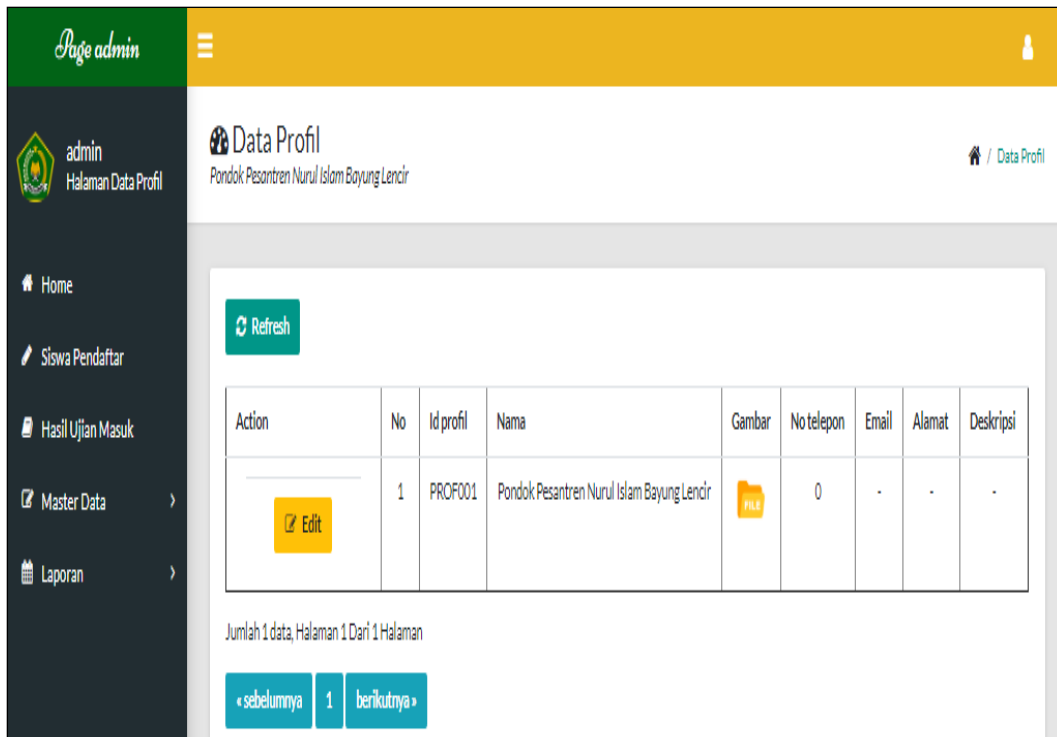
Page admin

admin
Halaman Data Profil

Home
Siswa Pendaftar
Hasil Ujian Masuk
Master Data
Laporan

Data Profil
Pondok Pesantren Nurul Islam Bayung Lencir

/ Data Profil

Refresh

| Action | No | Id profil | Nama | Gambar | No telepon | Email | Alamat | Deskripsi |
|---|---|---|---|---|---|---|---|---|
| Edit | 1 | PROF001 | Pondok Pesantren Nurul Islam Bayung Lencir | FILE | 0 | - | - | - |

Jumlah 1 data, Halaman 1 Dari 1 Halaman

« sebelumnya 1 berikutnya »